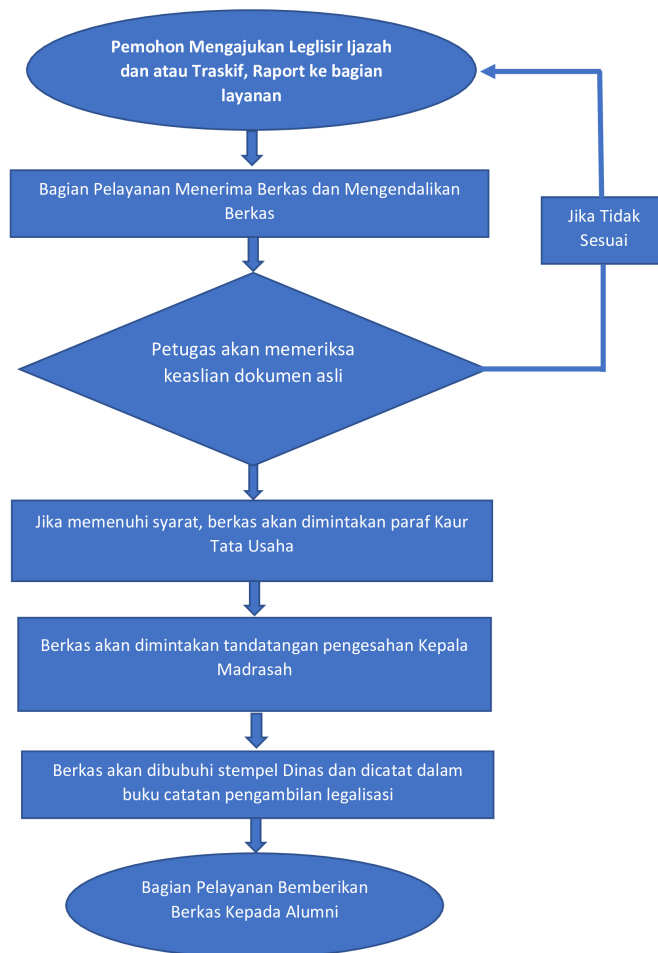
Pemohon Mengajukan Leglisir Ijazah dan atau Traskif, Raport ke bagian layanan

Bagian Pelayanan Menerima Berkas dan Mengendalikan Berkas

Jika Tidak Sesuai

Petugas akan memeriksa keaslian dokumen asli

Jika memenuhi syarat, berkas akan dimintakan paraf Kaur Tata Usaha

Berkas akan dimintakan tandatangan pengesahan Kepala Madrasah

Berkas akan dibubuhi stempel Dinas dan dicatat dalam buku catatan pengambilan legalisasi

Bagian Pelayanan Bemberikan Berkas Kepada Alumni